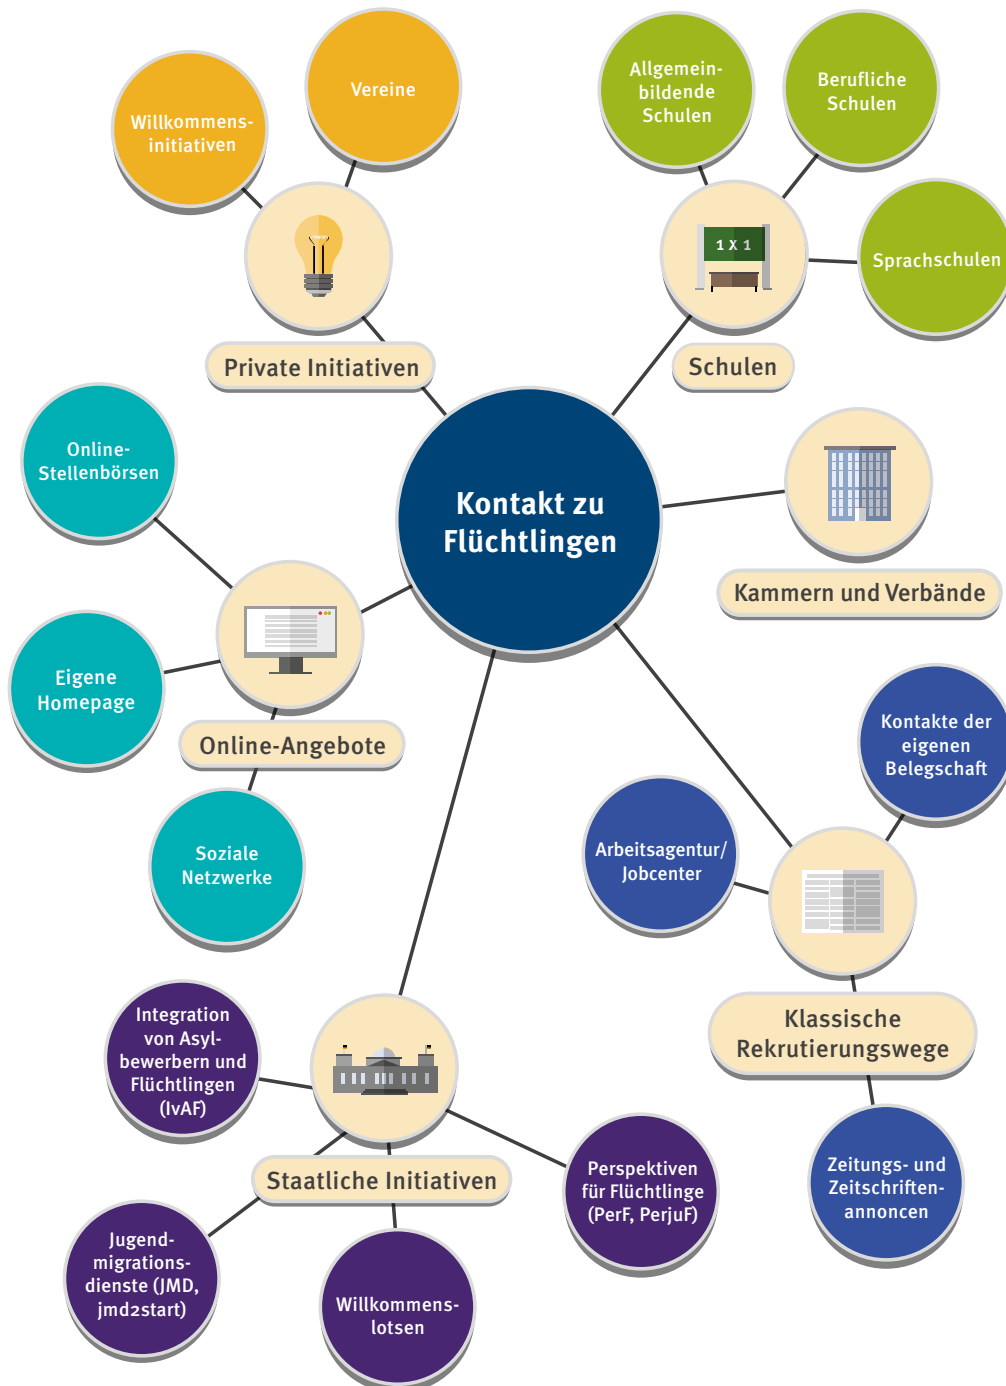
Willkommens-initiativen

Vereine

Allgemein-bildende Schulen

Berufliche Schulen

Sprachschulen

1 x 1

Private Initiativen

Schulen

Online-Stellenbörsen

Kontakt zu Flüchtlingen

Kammern und Verbände

Eigene Homepage

Online-Angebote

Kontakte der eigenen Belegschaft

Soziale Netzwerke

Arbeitsagentur/ Jobcenter

Klassische Rekrutierungswege

Integration von Asylbewerbern und Flüchtlingen (IvAF)

Staatliche Initiativen

Perspektiven für Flüchtlinge (PerF, PerjuF)

Zeitungs- und Zeitschriften-annoncen

Jugend-migrations-dienste (JMD, jmd2start)

Willkommens-lotsen